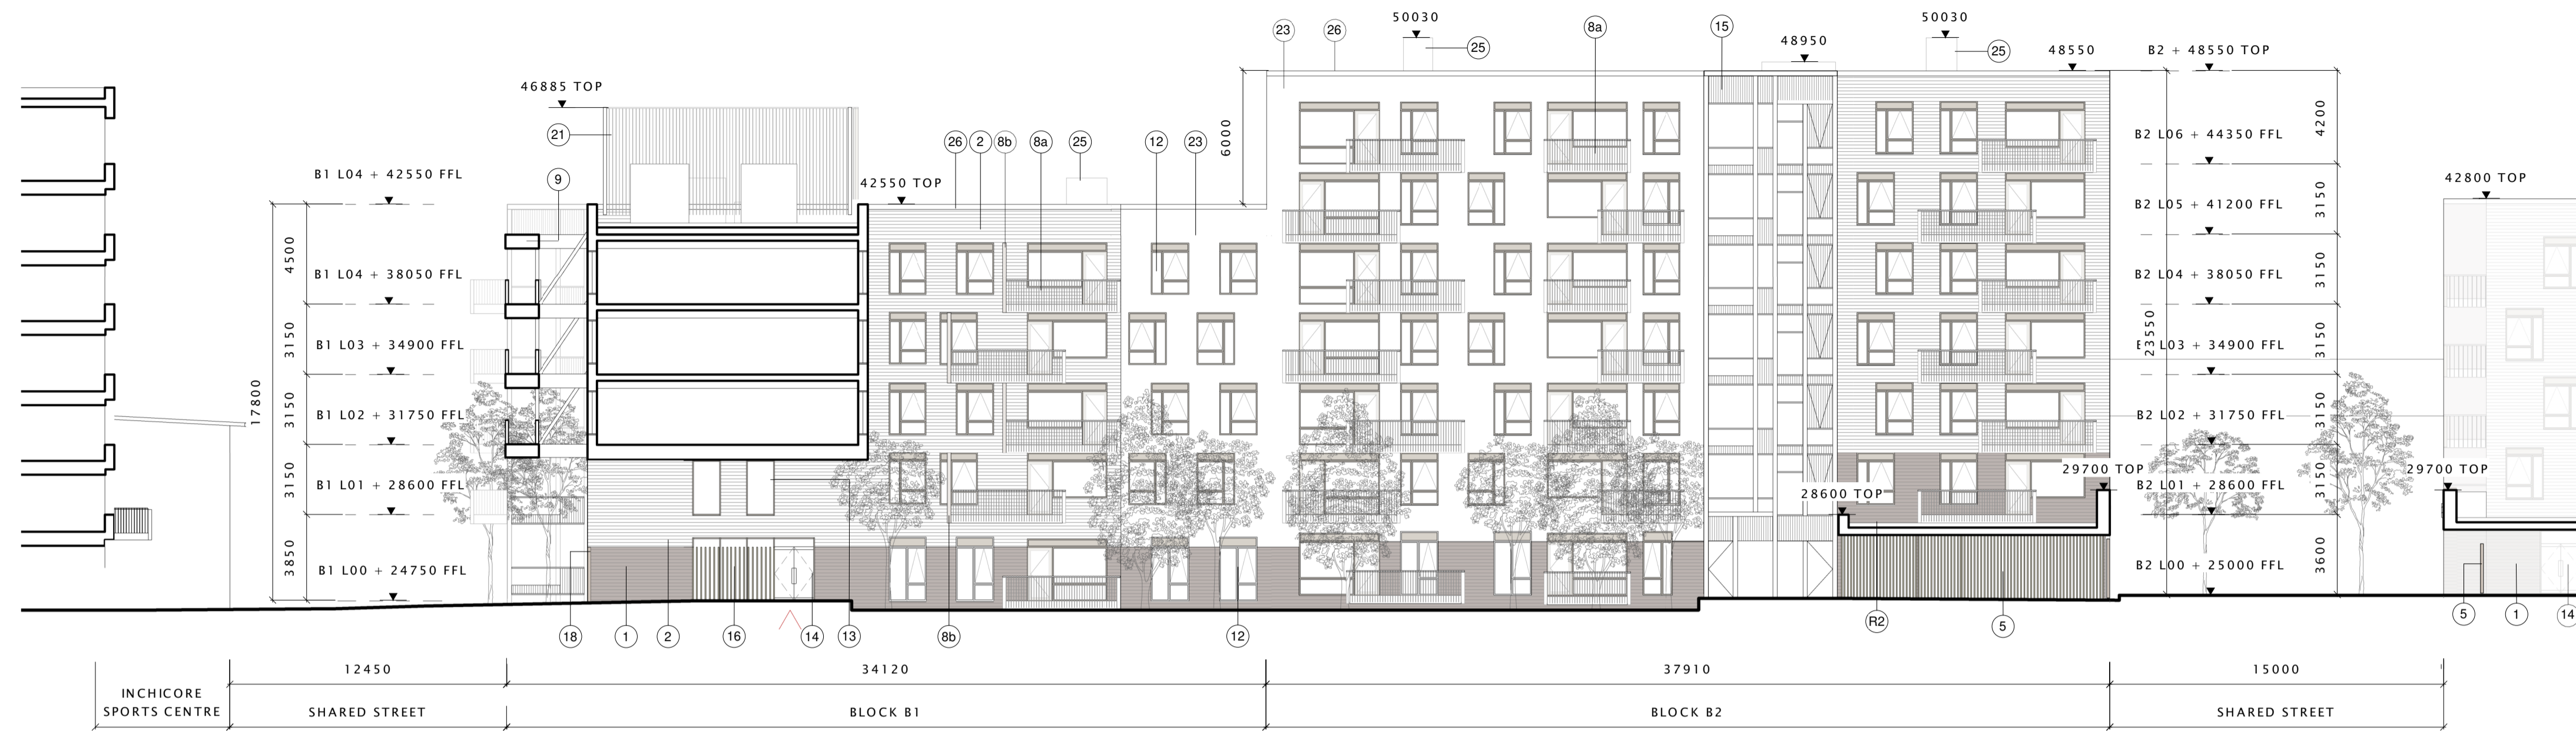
46885 TOP
21
9
B1 L04 + 42550 FFL
4500
B1 L04 + 38050 FFL
3150
B1 L03 + 34900 FFL
3150
B1 L02 + 31750 FFL
3150
B1 L01 + 28600 FFL
3850
B1 L00 + 24750 FFL
17800
42550 TOP
26 2 8b 8a 25
12 23
6000
23 26
50030
25
8a
15
48950
50030
25
48550
B2 + 48550 TOP
4200
B2 L06 + 44350 FFL
3150
B2 L05 + 41200 FFL
3150
B2 L04 + 38050 FFL
3150
B2 L03 + 34900 FFL
23550
3150
B2 L02 + 31750 FFL
3150
B2 L01 + 28600 FFL
3600
B2 L00 + 25000 FFL
29700 TOP
28600 TOP
42800 TOP
29700 TOP
18 1 2 16 14 13 8b 12 R2 5 5 1 14
INCHICORE SPORTS CENTRE
12450
SHARED STREET
34120
BLOCK B1
37910
BLOCK B2
15000
SHARED STREET